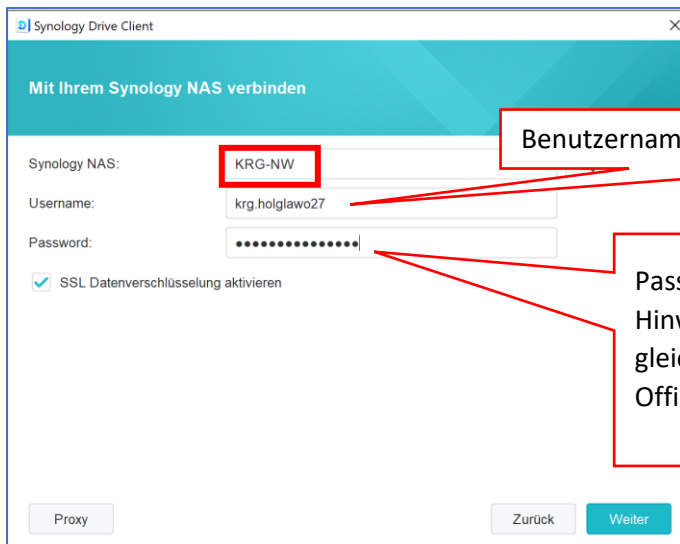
Synology Drive Client

Mit Ihrem Synology NAS verbinden

Benutzernam

Synology NAS: KRG-NW

Username: krg.holglawo27

Password: •••••••••••••••

Pass
Hinw
glei
Offi

SSL Datenverschlüsselung aktivieren

Proxy

Zurück

Weiter